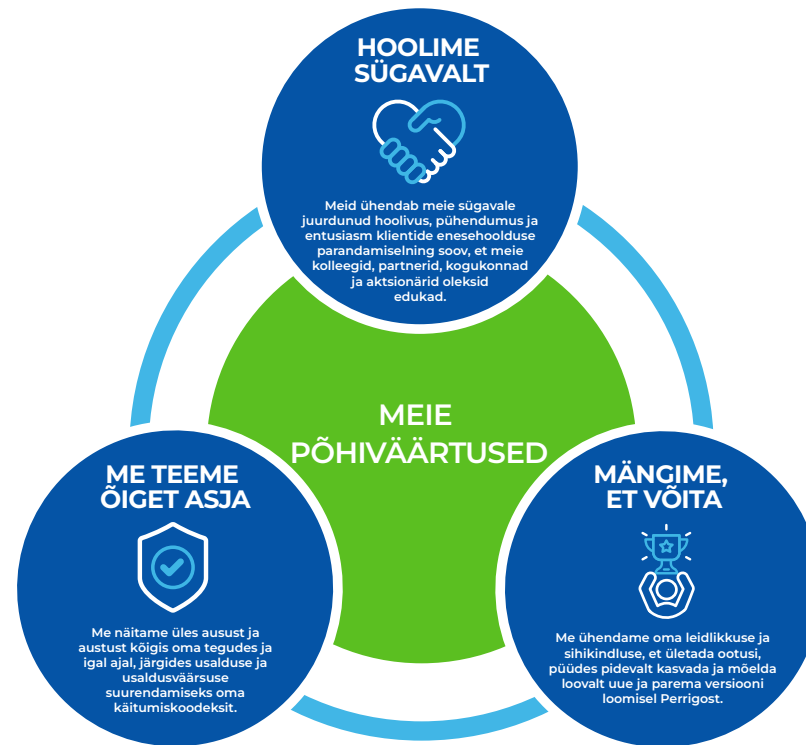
HOOLIME SÜGAVALT

Meid ühendab meie sügavale juurdunud hoolivus, pühendumus ja entusiasm klientide enesehoolduse parandamiselning soov, et meie kolleegid, partnerid, kogukonnad ja aktsionärid oleksid edukad.

MEIE PÕHIVÄÄRTUSED

ME TEEME ÕIGET ASJA

Me näitame üles ausust ja austust kõigis oma tegudes ja igal ajal, järgides usalduse ja usaldusväärsuse suurendamiseks oma käitumiskoodeksit.

MÄNGIME, ET VÕITA

Me ühendame oma leidlikkuse ja sihikindluse, et ületada ootusi, püüdes pidevalt kasvada ja mõelda loovalt uue ja parema versiooni loomisel Perrigost.